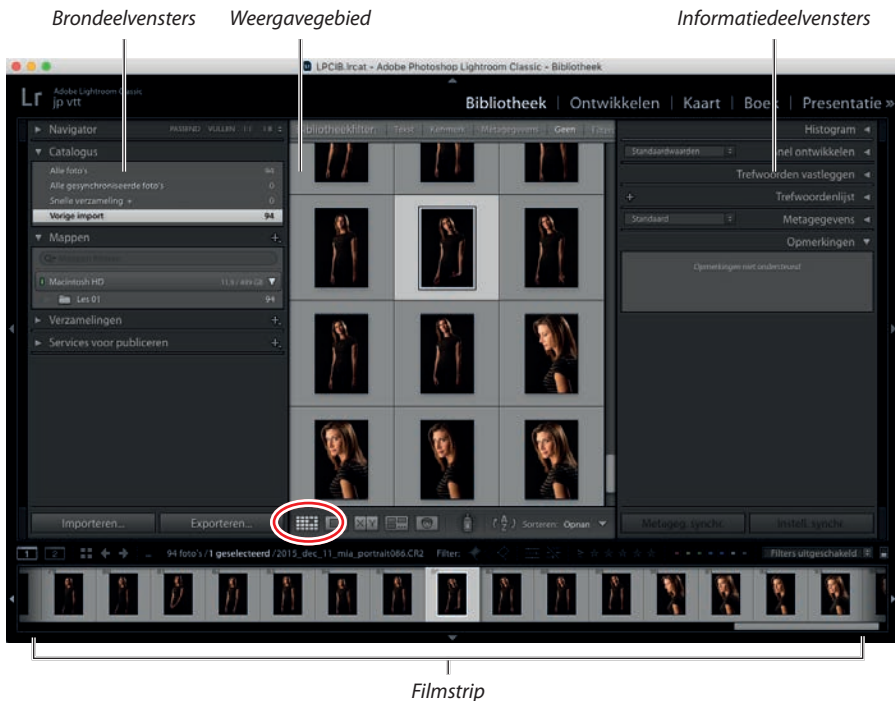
Brondeelvensters

Weergavegebied

Informatiedeelvensters

LPCIB.lrcat - Adobe Photoshop Lightroom Classic - Bibliotheek

Lr Adobe Lightroom Classic jp vtt

Bibliotheek | Ontwikkelen | Kaart | Boek | Presentatie »

Navigator PASSEND VULLEN 1:1 1:8

Catalogus

Alle foto's 94

Alle gesynchroniseerde foto's 0

Snelle verzameling + 0

Vorige import 94

Mappen +

Macintosh HD 11,9 / 489 GB

Les 01 94

Verzamelingen +

Services voor publiceren +

Bibliotheekfilter: Tekst Kenmerk Metagegevens Geen

Histogram

Standaardwaarden Snel ontwikkelen

Trefwoorden vastleggen

Trefwoordenlijst

Standaard Metagegevens

Opmerkingen

Opmerkingen niet ondersteund

Importeren...

Exporteren...

Sorteren: Opnan

Metageg. synchr.

Instell. synchr.

1 2

94 foto's / 1 geselecteerd / 2015_dec_11_mia_portrait086.CR2

Filter:

Filters uitgeschakeld

Filmstrip